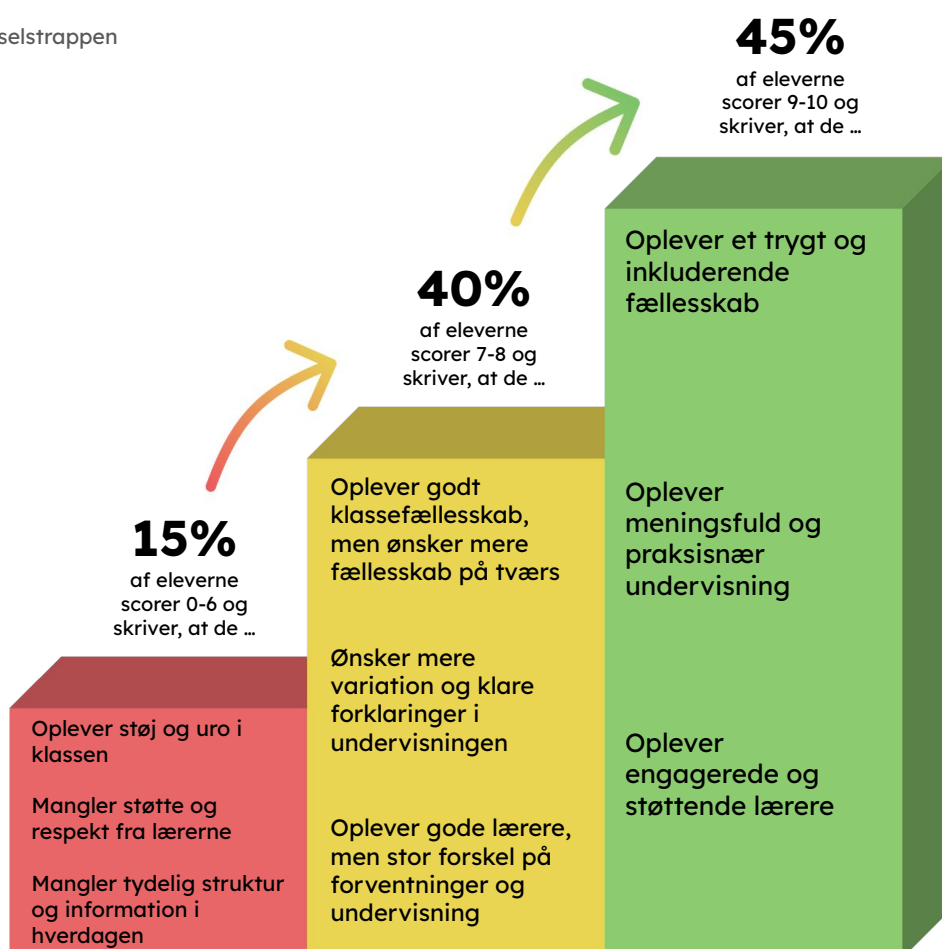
selstrappen

45%
af eleverne scorer 9-10 og skriver, at de ...

40%
af eleverne scorer 7-8 og skriver, at de ...

15%
af eleverne scorer 0-6 og skriver, at de ...

Oplever støj og uro i klassen

Mangler støtte og respekt fra lærerne

Mangler tydelig struktur og information i hverdagen

Oplever godt klassefællesskab, men ønsker mere fællesskab på tværs

Ønsker mere variation og klare forklaringer i undervisningen

Oplever gode lærere, men stor forskel på forventninger og undervisning

Oplever et trygt og inkluderende fællesskab

Oplever meningsfuld og praksisnær undervisning

Oplever engagerede og støttende lærere